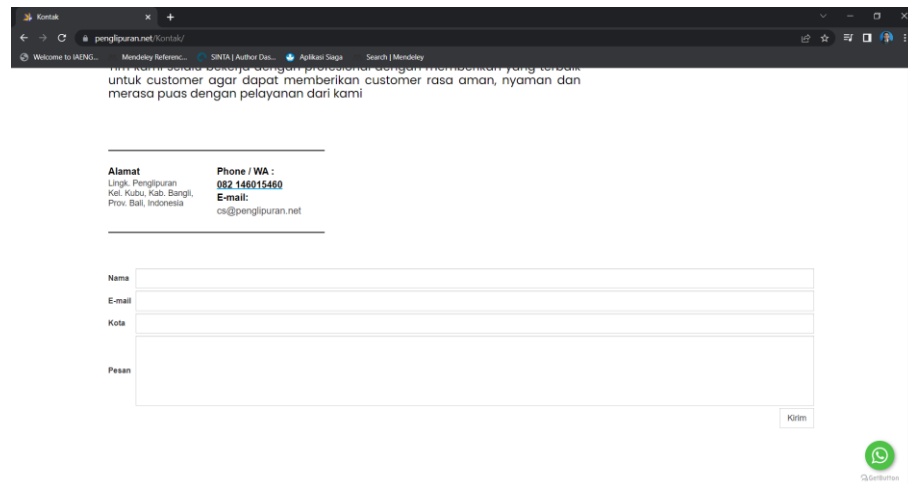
Kontak
penglipuran.net/Kontak/
Welcome to IAENG... Mendeley Referenc... SINTA | Author Das... Aplikasi Siaga Search | Mendeley

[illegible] untuk customer agar dapat memberikan customer rasa aman, nyaman dan merasa puas dengan pelayanan dari kami

Alamat
Lingk. Penglipuran
Kel. Kubu, Kab. Bangli,
Prov. Bali, Indonesia

Phone / WA :
082 146015460
E-mail:
cs@penglipuran.net

Nama
E-mail
Kota
Pesan
Kirim

GetButton